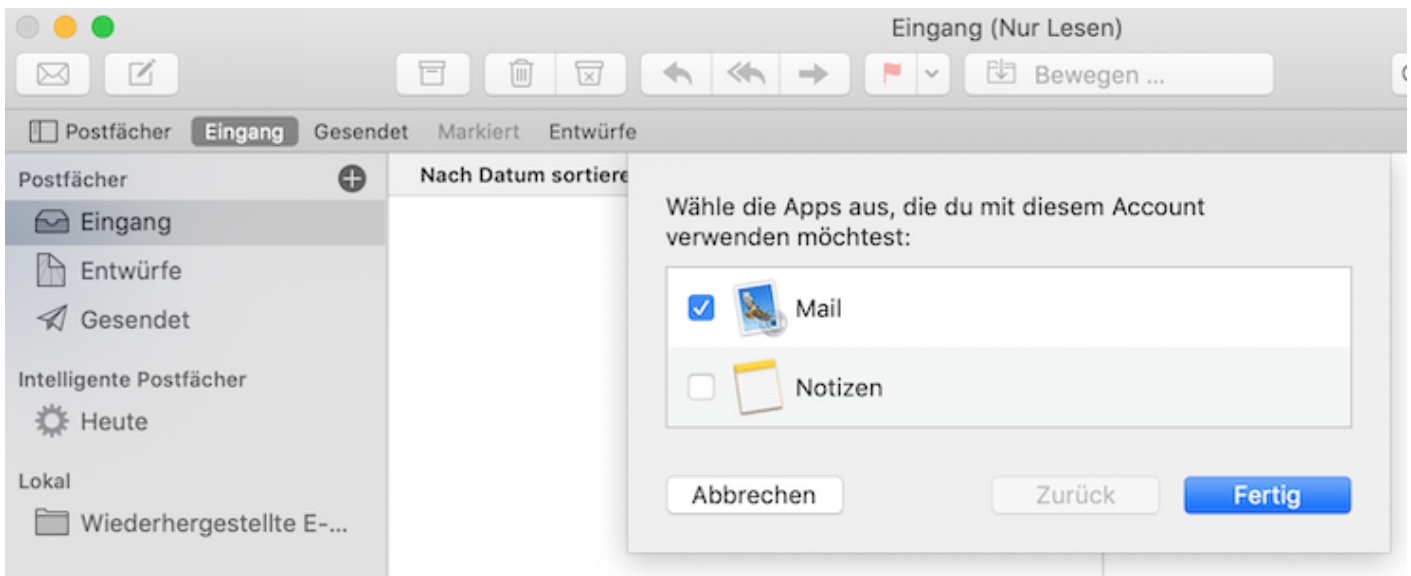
Eingang (Nur Lesen)

Bewegen ...

Postfächer Eingang Gesendet Markiert Entwürfe

Postfächer

Eingang

Entwürfe

Gesendet

Intelligente Postfächer

Heute

Lokal

Wiederhergestellte E-...

Nach Datum sortiere

Wähle die Apps aus, die du mit diesem Account verwenden möchtest:

Mail

Notizen

Abbrechen

Zurück

Fertig